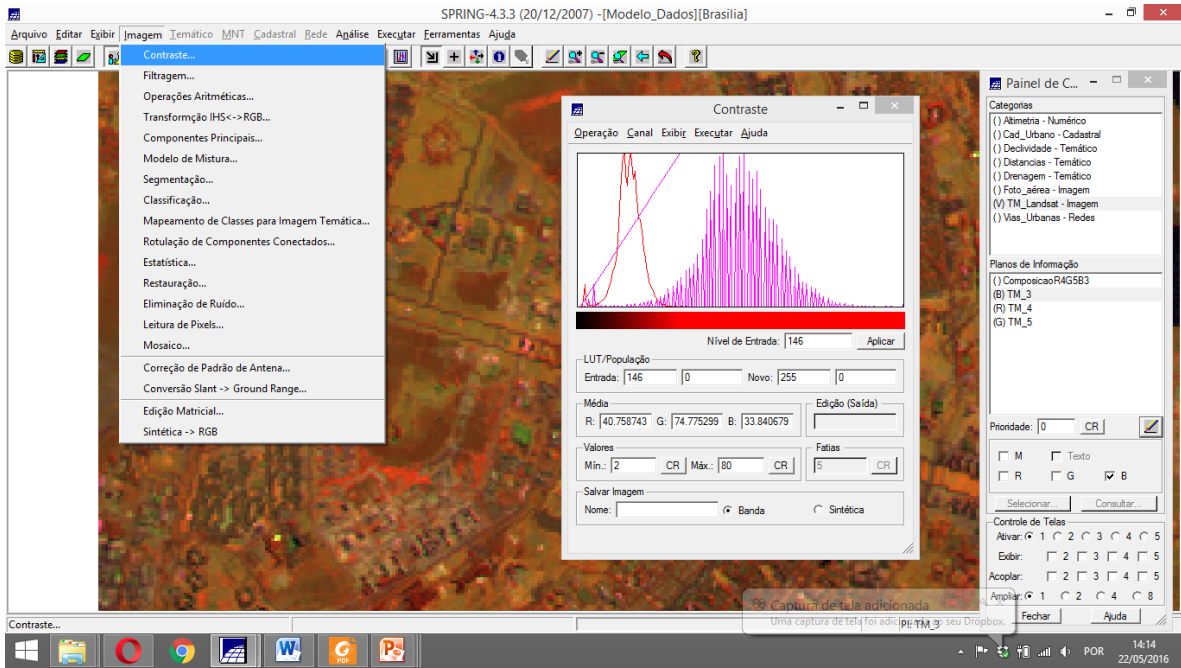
SPRING-4.3.3 (20/12/2007) -[Modelo_Dados][Brasilia]

Arquivo Editar Exibir Imagem Temático MNT Cadastral Rede Análise Executar Ferramentas Ajuda

Contraste...
Filtragem...
Operações Aritméticas...
Transformção IHS<->RGB...
Componentes Principais...
Modelo de Mistura...
Segmentação...
Classificação...
Mapeamento de Classes para Imagem Temática...
Rotulação de Componentes Conectados...
Estatística...
Restauração...
Eliminação de Ruído...
Leitura de Pixels...
Mosaico...
Correção de Padrão de Antena...
Conversão Slant -> Ground Range...
Edição Matricial...
Sintética -> RGB

Contraste
Operação Canal Exibir Executar Ajuda
Nível de Entrada: 146 Aplicar
LUT/População
Entrada: 146 0 Novo: 255 0
Média
R: 40.758743 G: 74.775299 B: 33.840679
Edição (Saída)
Valores
Mín.: 2 CR Máx.: 80 CR
Fatias
5 CR
Salvar Imagem
Nome: Banda Sintética

Painel de C...
Categorias
() Altimetria - Numérico
() Cad_Urbano - Cadastral
() Declividade - Temático
() Distancias - Temático
() Drenagem - Temático
() Foto_aérea - Imagem
(V) TM_Landsat - Imagem
() Vias_Urbanas - Redes
Planos de Informação
() ComposicaoR4G5B3
(B) TM_3
(R) TM_4
(G) TM_5
Prioridade: 0 CR
M Texto
R G B
Selecionar... Consultar...
Controle de Telas
Ativar: 1 2 3 4 5
Exibir: 2 3 4 5
Acoplar: 2 3 4 5
Ampliar: 1 2 4 8
Fechar Ajuda

Captura de tela adicionada
Uma captura de tela foi adicionada ao seu Dropbox.

Contraste...
PI: TM_3

POR 14:14 22/05/2016